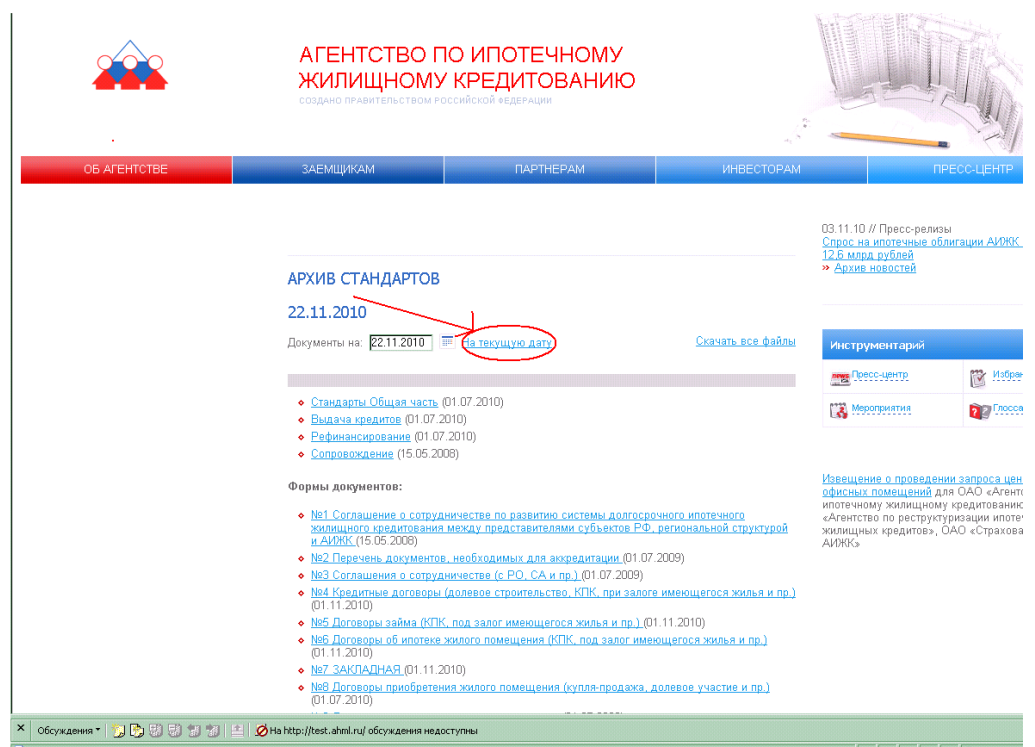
АГЕНТСТВО ПО ИПОТЕЧНОМУ ЖИЛИЩНОМУ КРЕДИТОВАНИЮ
СОЗДАНО ПРАВИТЕЛЬСТВОМ РОССИЙСКОЙ ФЕДЕРАЦИИ

ОБ АГЕНТСТВЕ | ЗАЕМЩИКАМ | ПАРТНЕРАМ | ИНВЕСТОРАМ | ПРЕСС-ЦЕНТР

АРХИВ СТАНДАРТОВ

22.11.2010

Документы на: 22.11.2010 На текущую дату

Скачать все файлы

Стандарты Общая часть (01.07.2010)
Выдача кредитов (01.07.2010)
Рефинансирование (01.07.2010)
Сопровождение (15.05.2008)

Формы документов:

№1 Соглашение о сотрудничестве по развитию системы долгосрочного ипотечного жилищного кредитования между представителями субъектов РФ, региональной структурой и АИЖК (15.05.2008)
№2 Перечень документов, необходимых для аккредитации (01.07.2009)
№3 Соглашения о сотрудничестве (с РО, СА и пр.) (01.07.2009)
№4 Кредитные договоры (долевое строительство, КПК, при залоге имеющегося жилья и пр.) (01.11.2010)
№5 Договоры займа (КПК, под залог имеющегося жилья и пр.) (01.11.2010)
№6 Договоры об ипотеке жилого помещения (КПК, под залог имеющегося жилья и пр.) (01.11.2010)
№7 ЗАКЛАДНАЯ (01.11.2010)
№8 Договоры приобретения жилого помещения (купля-продажа, долевое участие и пр.) (01.07.2010)

03.11.10 // Пресс-релизы
Спрос на ипотечные облигации АИЖК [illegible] 12,6 млрд рублей
» Архив новостей

Инструментарий
Пресс-центр
Избра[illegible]
Мероприятия
Глосса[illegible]

Извещение о проведении запроса цен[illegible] офисных помещений для ОАО «Агент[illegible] ипотечному жилищному кредитованию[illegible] «Агентство по реструктуризации ипоте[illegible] жилищных кредитов», ОАО «Страхова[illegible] АИЖК»

Обсуждения · На http://test.ahml.ru/ обсуждения недоступны